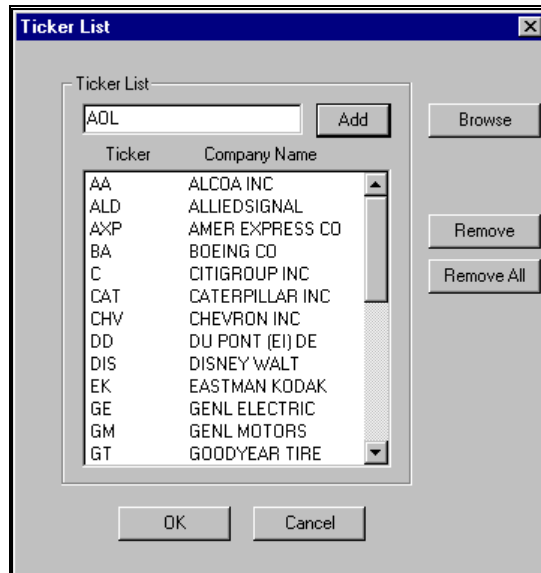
Ticker List

Ticker List

AOL

Add

Browse

| Ticker | Company Name |
|---|---|
| AA | ALCOA INC |
| ALD | ALLIEDSIGNAL |
| AXP | AMER EXPRESS CO |
| BA | BOEING CO |
| C | CITIGROUP INC |
| CAT | CATERPILLAR INC |
| CHV | CHEVRON INC |
| DD | DU PONT (EI) DE |
| DIS | DISNEY WALT |
| EK | EASTMAN KODAK |
| GE | GENL ELECTRIC |
| GM | GENL MOTORS |
| GT | GOODYEAR TIRE |

Remove

Remove All

OK

Cancel